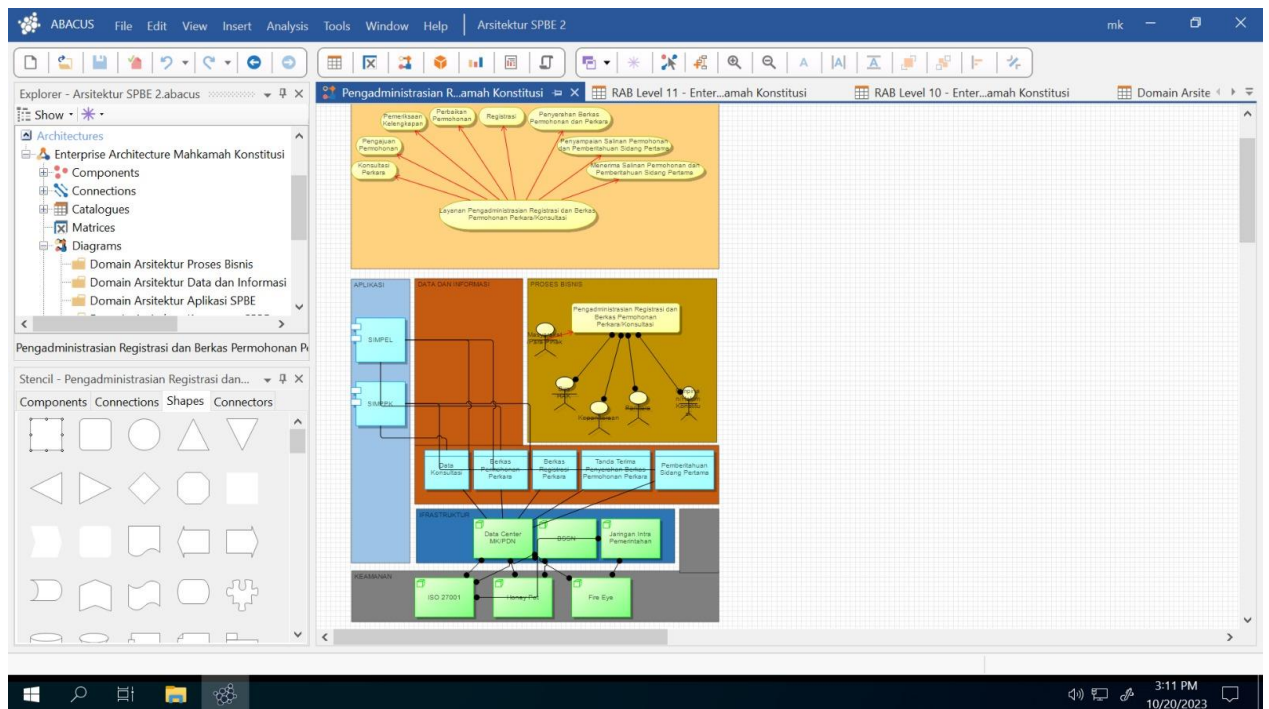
ABACUS File Edit View Insert Analysis Tools Window Help | Arsitektur SPBE 2

mk

Explorer - Arsitektur SPBE 2.abacus

Show

Architectures
Enterprise Architecture Mahkamah Konstitusi
Components
Connections
Catalogues
Matrices
Diagrams
Domain Arsitektur Proses Bisnis
Domain Arsitektur Data dan Informasi
Domain Arsitektur Aplikasi SPBE

Pengadministrasian Registrasi dan Berkas Permohonan P

Stencil - Pengadministrasian Registrasi dan...

Components Connections Shapes Connectors

Pengadministrasian R...amah Konstitusi | RAB Level 11 - Enter...amah Konstitusi | RAB Level 10 - Enter...amah Konstitusi | Domain Arsite

Pemeriksaan Kelengkapan
Perbaikan Permohonan
Registrasi
Penyerahan Berkas Permohonan dan Perkara
Pengajuan Permohonan
Penyampaian Salinan Permohonan dan Pemberitahuan Sidang Pertama
Konsultasi Perkara
Menerima Salinan Permohonan dan Pemberitahuan Sidang Pertama
Layanan Pengadministrasian Registrasi dan Berkas Permohonan Perkara/Konsultasi

APLIKASI
DATA DAN INFORMASI
PROSES BISNIS

Pengadministrasian Registrasi dan Berkas Permohonan Perkara/Konsultasi

SIMPEL
SIMPEK

Kepaniteraan

Data Konsultasi
Berkas Permohonan Perkara
Berkas Registrasi Perkara
Tanda Terima Penyerahan Berkas Permohonan Perkara
Pemberitahuan Sidang Pertama

INFRASTRUKTUR
Data Center MK/PDN
BSSN
Jaringan Intra Pemerintahan

KEAMANAN
ISO 27001
Honey Pot
Fire Eye

3:11 PM
10/20/2023